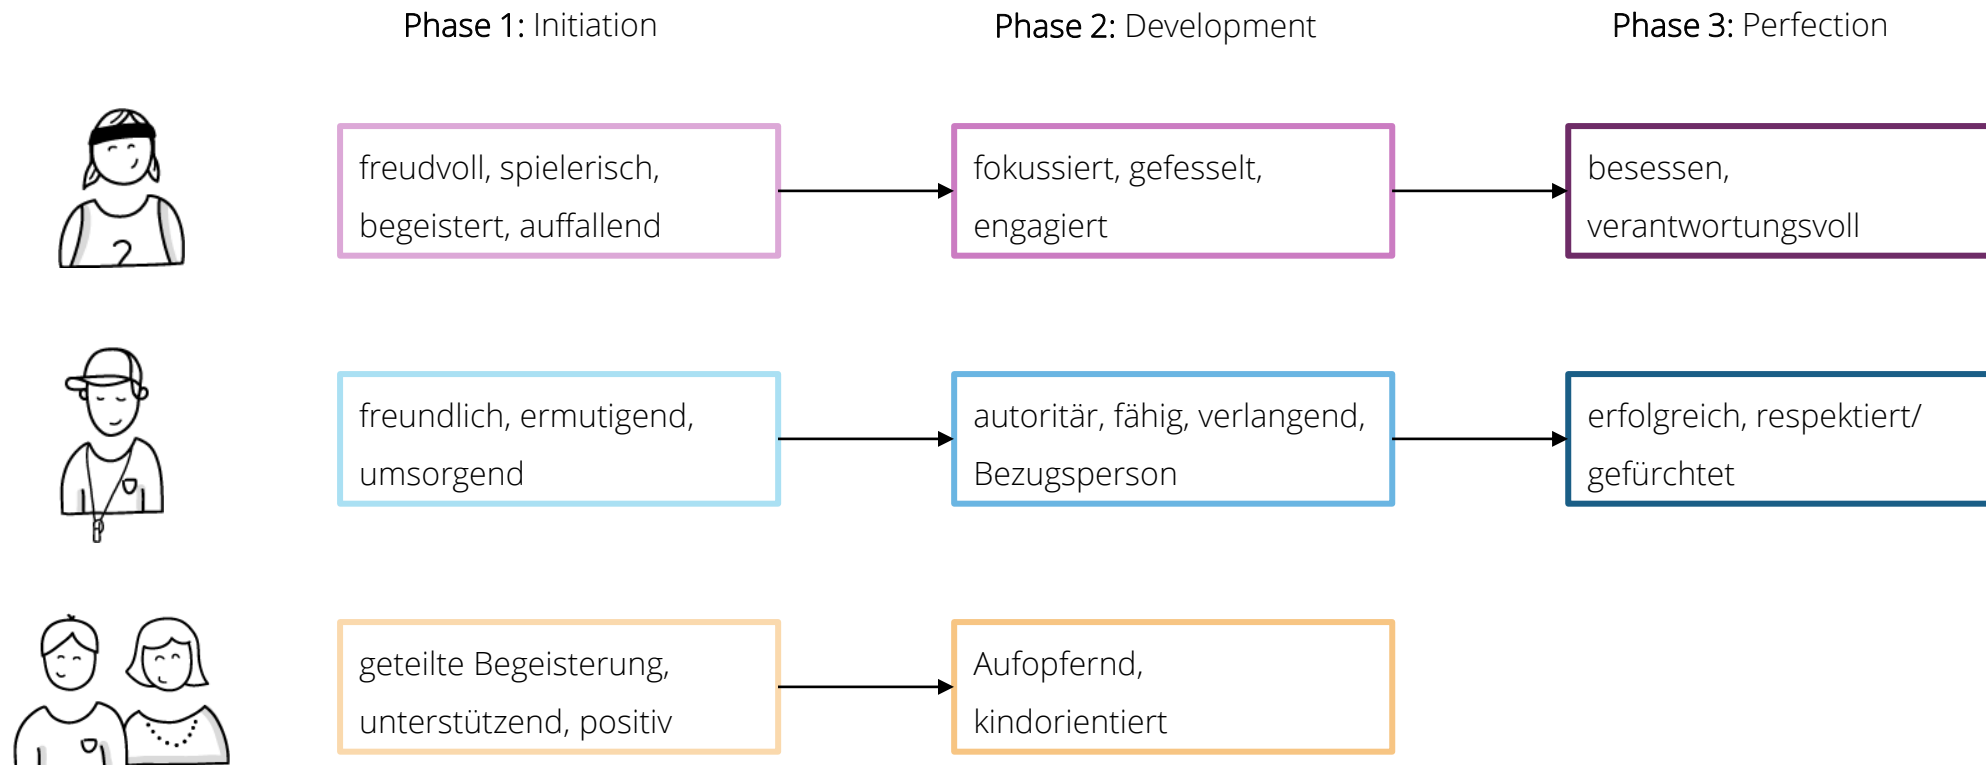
Phase 1: Initiation

Phase 2: Development

Phase 3: Perfection

freudvoll, spielerisch, begeistert, auffallend

fokussiert, gefesselt, engagiert

besessen, verantwortungsvoll

freundlich, ermutigend, umsorgend

autoritär, fähig, verlangend, Bezugsperson

erfolgreich, respektiert/ gefürchtet

geteilte Begeisterung, unterstützend, positiv

Aufopfernd, kindorientiert